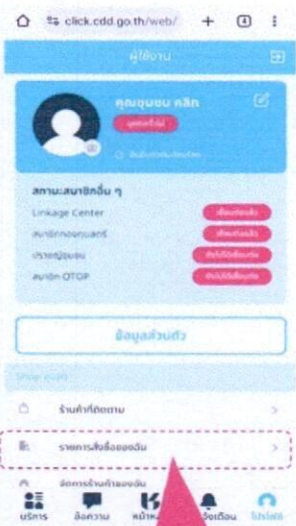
click.cdd.go.th/web/

4

ผู้ใช้งาน

คุณชุมชน คลิก

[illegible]

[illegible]

สถานะสมาชิกอื่น ๆ

Linkage Center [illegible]

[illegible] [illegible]

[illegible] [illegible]

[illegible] OTOP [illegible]

ข้อมูลส่วนตัว

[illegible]

ร้านค้าที่ติดตาม

รายการสั่งซื้อของฉัน

จัดการร้านค้าของฉัน

บริการ ข้อความ หน้าห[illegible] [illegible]จ้งเตือน โปรไฟล์